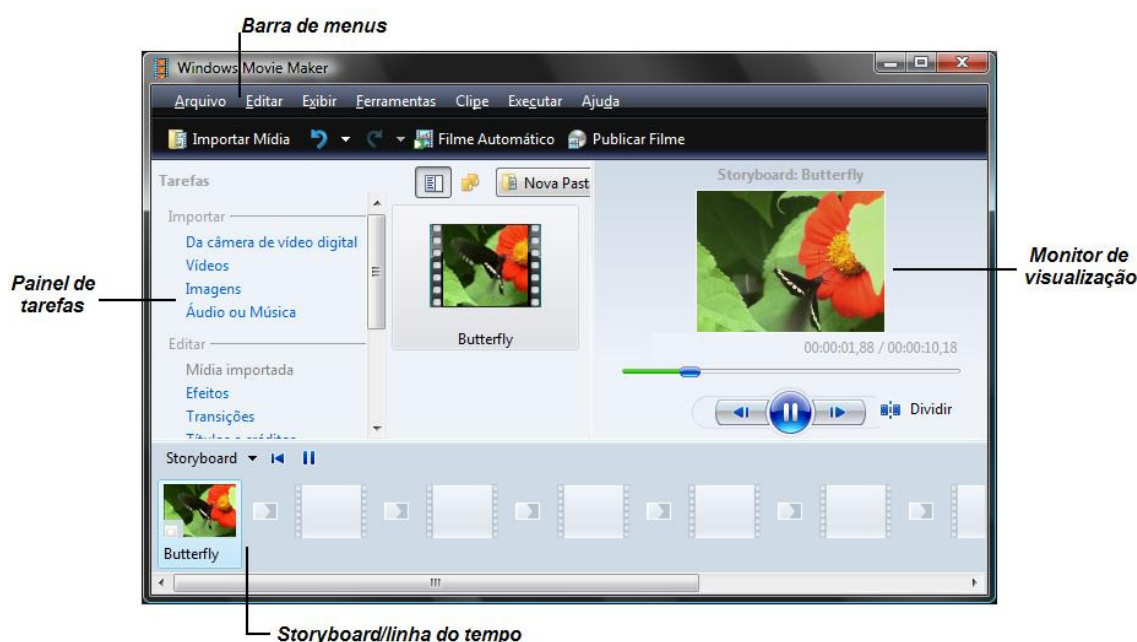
Barra de menus

Windows Movie Maker

Arquivo Editar Exibir Ferramentas Clipe Executar Ajuda

Importar Mídia Filme Automático Publicar Filme

Tarefas

Nova Past

Importar

Da câmera de vídeo digital

Vídeos

Imagens

Áudio ou Música

Editar

Mídia importada

Efeitos

Transições

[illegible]

Butterfly

Storyboard: Butterfly

00:00:01,88 / 00:00:10,18

Dividir

Storyboard

Butterfly

Painel de tarefas

Monitor de visualização

Storyboard/linha do tempo